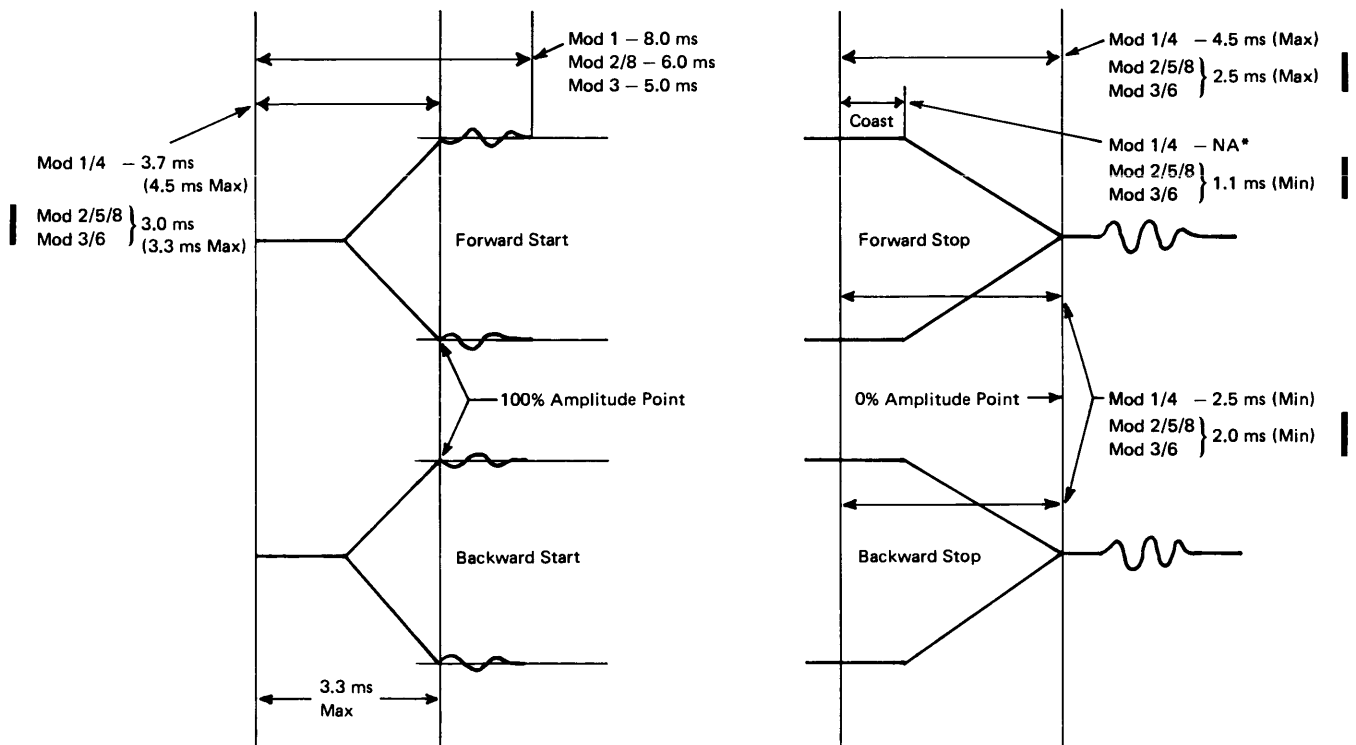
Mod 1 – 8.0 ms
Mod 2/8 – 6.0 ms
Mod 3 – 5.0 ms

Mod 1/4 – 3.7 ms (4.5 ms Max)

Mod 2/5/8
Mod 3/6 } 3.0 ms (3.3 ms Max)

Forward Start

100% Amplitude Point

Backward Start

3.3 ms Max

Mod 1/4 – 4.5 ms (Max)
Mod 2/5/8
Mod 3/6 } 2.5 ms (Max)

Coast

Mod 1/4 – NA*
Mod 2/5/8
Mod 3/6 } 1.1 ms (Min)

Forward Stop

0% Amplitude Point

Mod 1/4 – 2.5 ms (Min)
Mod 2/5/8
Mod 3/6 } 2.0 ms (Min)

Backward Stop